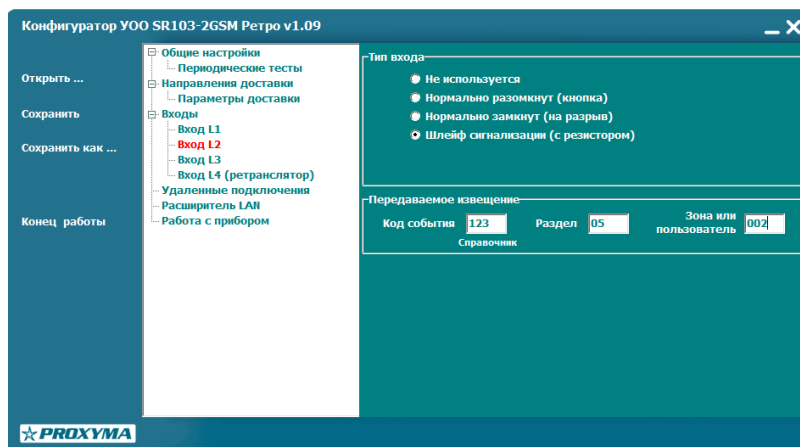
Конфигуратор УОО SR103-2GSM Ретро v1.09

Открыть ...

Сохранить

Сохранить как ...

Конец работы

Общие настройки
Периодические тесты
Направления доставки
Параметры доставки
Входы
Вход L1
Вход L2
Вход L3
Вход L4 (ретранслятор)
Удаленные подключения
Расширитель LAN
Работа с прибором

Тип входа
Не используется
Нормально разомкнут (кнопка)
Нормально замкнут (на разрыв)
Шлейф сигнализации (с резистором)

Передаваемое извещение
Код события 123
Справочник
Раздел 05
Зона или пользователь 002

PROXYMA